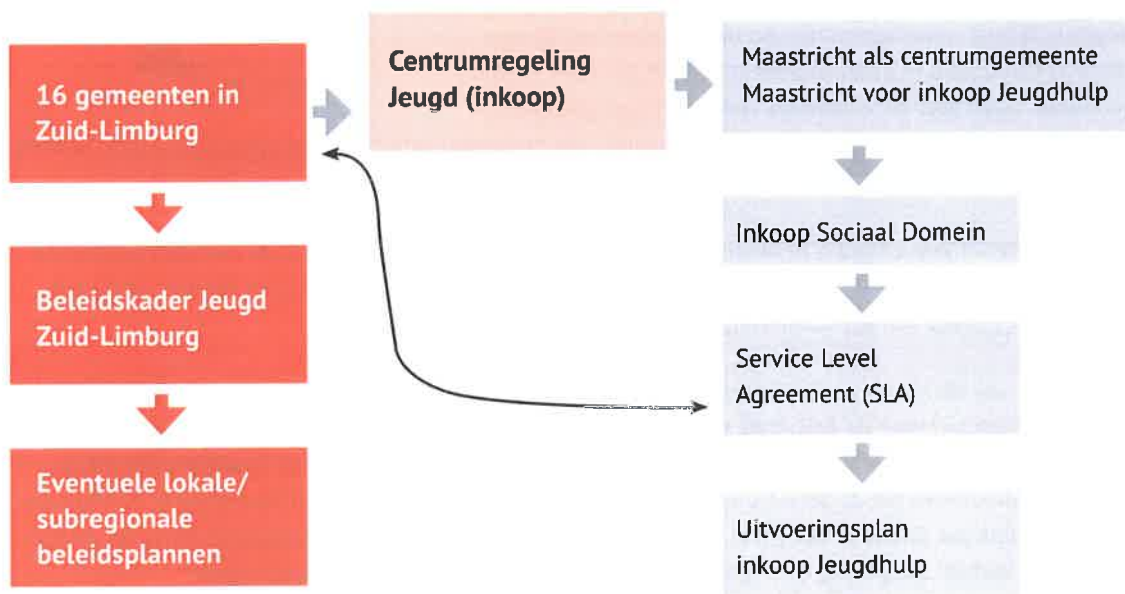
16 gemeenten in Zuid-Limburg

Centrumregeling Jeugd (inkoop)

Maastricht als centrumgemeente Maastricht voor inkoop Jeugdhulp

Beleidskader Jeugd Zuid-Limburg

Inkoop Sociaal Domein

Service Level Agreement (SLA)

Eventuele lokale/ subregionale beleidsplannen

Uitvoeringsplan inkoop Jeugdhulp